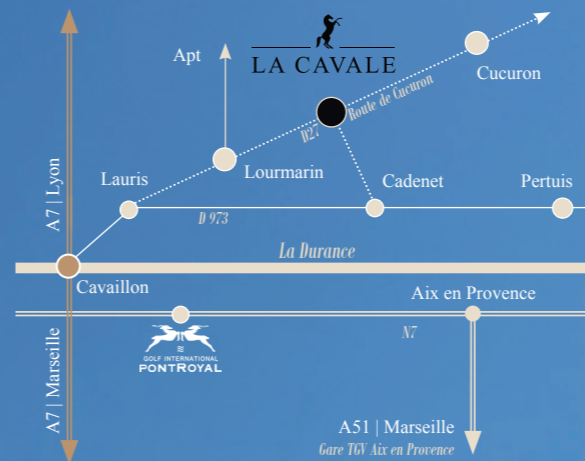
LA CAVALE

Apt

Cucuron

Route de Cucuron

D27

Lauris

Lourmarin

Cadenet

Pertuis

A7 | Lyon

D 973

La Durance

Cavaillon

Aix en Provence

N7

GOLF INTERNATIONAL
PONTROYAL

A7 | Marseille

A51 | Marseille

Gare TGV Aix en Provence